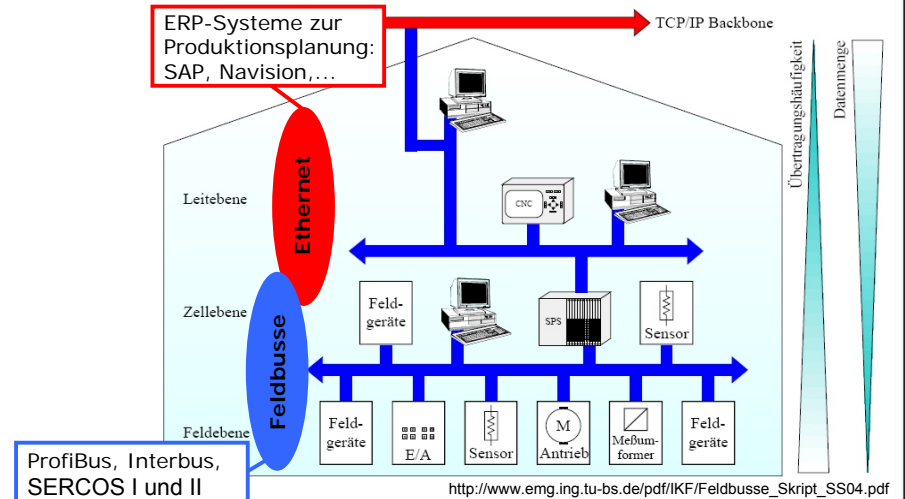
ERP-Systeme zur Produktionsplanung: SAP, Navision,...

TCP/IP Backbone

Übertragungshäufigkeit

Datenmenge

Ethernet

Leitebene

CNC

Zellebene

Feldgeräte

SPS

Sensor

Feldbusse

Feldebene

Feldgeräte

E/A

Sensor

M

Antrieb

Meßumformer

Feldgeräte

ProfiBus, Interbus, SERCOS I und II

http://www.emg.ing.tu-bs.de/pdf/IKF/Feldbusse_Skript_SS04.pdf